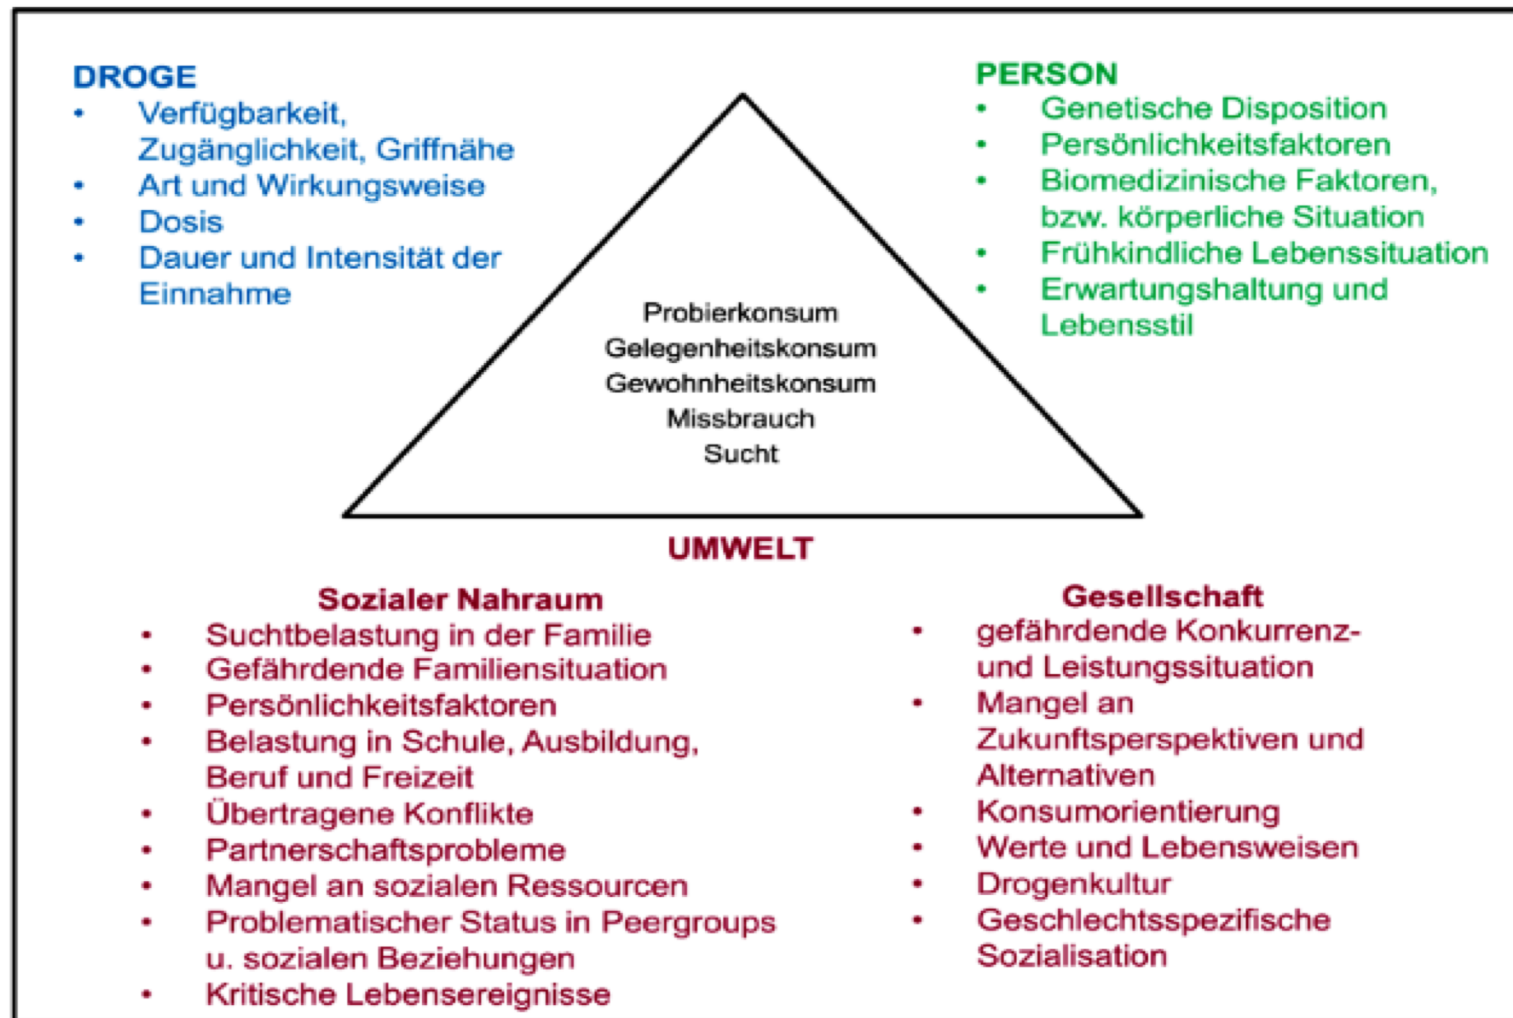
DROGE
- Verfügbarkeit, Zugänglichkeit, Griffnähe
- Art und Wirkungsweise
- Dosis
- Dauer und Intensität der Einnahme

PERSON
- Genetische Disposition
- Persönlichkeitsfaktoren
- Biomedizinische Faktoren, bzw. körperliche Situation
- Frühkindliche Lebenssituation
- Erwartungshaltung und Lebensstil

Probierkonsum
Gelegenheitskonsum
Gewohnheitskonsum
Missbrauch
Sucht

UMWELT

Sozialer Nahraum
- Suchtbelastung in der Familie
- Gefährdende Familiensituation
- Persönlichkeitsfaktoren
- Belastung in Schule, Ausbildung, Beruf und Freizeit
- Übertragene Konflikte
- Partnerschaftsprobleme
- Mangel an sozialen Ressourcen
- Problematischer Status in Peergroups u. sozialen Beziehungen
- Kritische Lebensereignisse

Gesellschaft
- gefährdende Konkurrenz- und Leistungssituation
- Mangel an Zukunftsperspektiven und Alternativen
- Konsumorientierung
- Werte und Lebensweisen
- Drogenkultur
- Geschlechtsspezifische Sozialisation